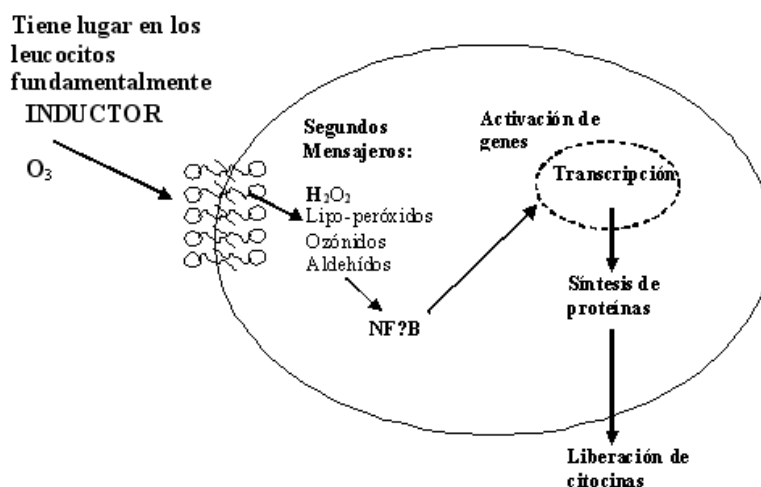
Tiene lugar en los leucocitos fundamentalmente

INDUCTOR

$O_3$

Segundos Mensajeros:

$H_2O_2$
Lipo-peróxidos
Ozónidos
Aldehídos

NF?B

Activación de genes

Transcripción

Síntesis de proteínas

Liberación de citocinas